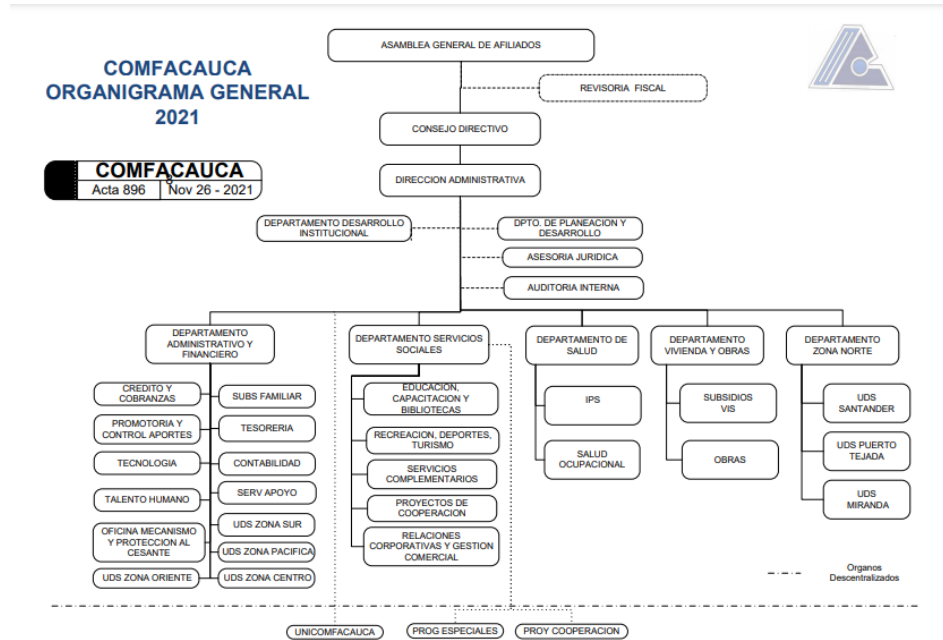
COMFACAUCA
ORGANIGRAMA GENERAL
2021

COMFACAUCA
Acta 896 | Nov 26 - 2021

ASAMBLEA GENERAL DE AFILIADOS

REVISORIA FISCAL

CONSEJO DIRECTIVO

DIRECCION ADMINISTRATIVA

DEPARTAMENTO DESARROLLO INSTITUCIONAL

DPTO. DE PLANEACION Y DESARROLLO

ASESORIA JURIDICA

AUDITORIA INTERNA

DEPARTAMENTO ADMINISTRATIVO Y FINANCIERO

CREDITO Y COBRANZAS

SUBS FAMILIAR

PROMOTORIA Y CONTROL APORTES

TESORERIA

TECNOLOGIA

CONTABILIDAD

TALENTO HUMANO

SERV APOYO

OFICINA MECANISMO Y PROTECCION AL CESANTE

UDS ZONA SUR

UDS ZONA PACIFICA

UDS ZONA ORIENTE

UDS ZONA CENTRO

DEPARTAMENTO SERVICIOS SOCIALES

EDUCACION, CAPACITACION Y BIBLIOTECAS

RECREACION, DEPORTES, TURISMO

SERVICIOS COMPLEMENTARIOS

PROYECTOS DE COOPERACION

RELACIONES CORPORATIVAS Y GESTION COMERCIAL

DEPARTAMENTO DE SALUD

IPS

SALUD OCUPACIONAL

DEPARTAMENTO VIVIENDA Y OBRAS

SUBSIDIOS VIS

OBRAS

DEPARTAMENTO ZONA NORTE

UDS SANTANDER

UDS PUERTO TEJADA

UDS MIRANDA

Organos Descentralizados

UNICOMFACAUCA

PROG ESPECIALES

PROY COOPERACION